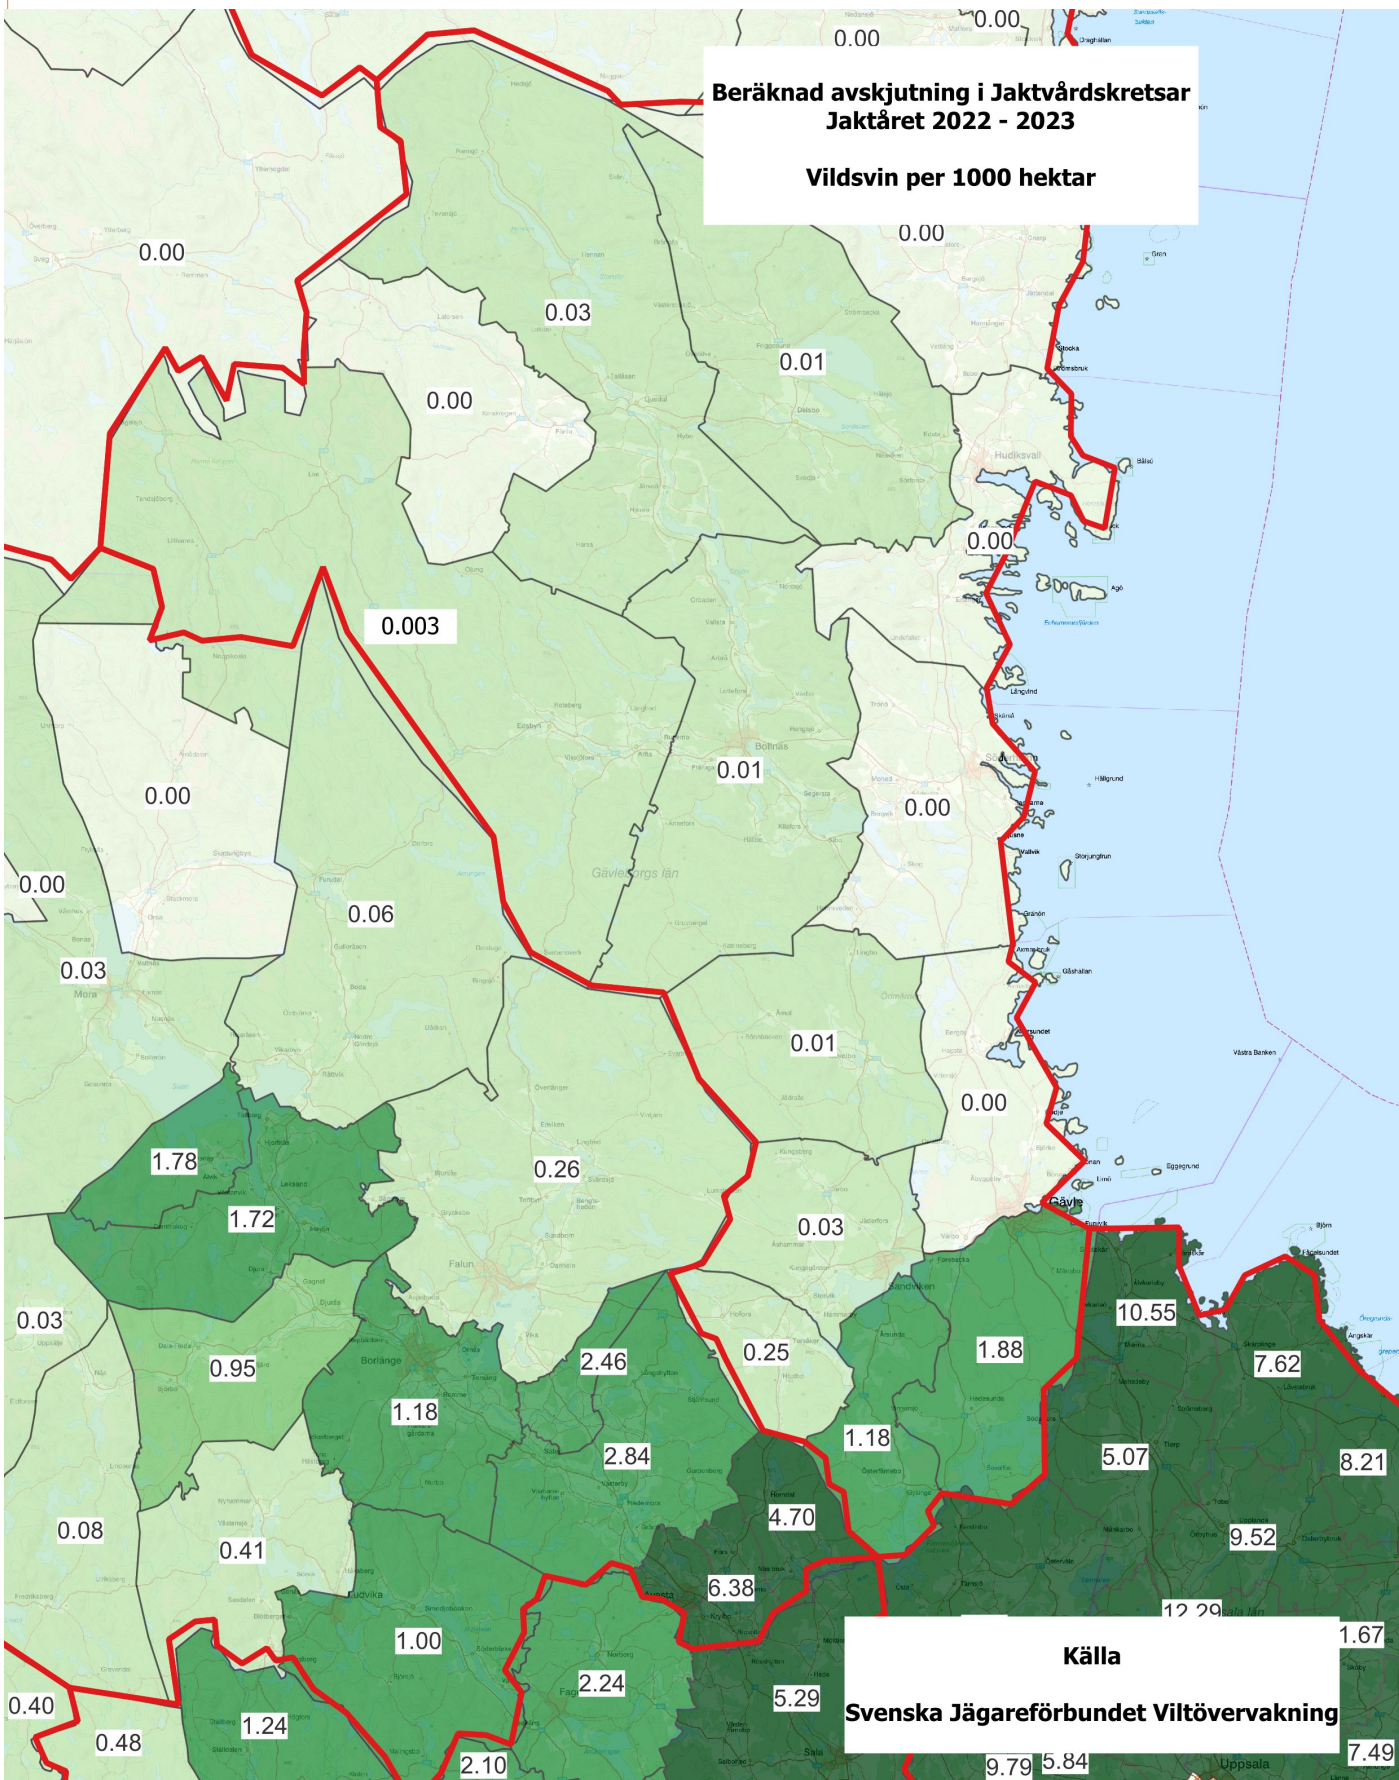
Beräknad avskjutning i Jaktvårdskretsar
Jaktåret 2022 - 2023

Vildsvin per 1000 hektar

0.00
0.00
0.00
0.00
0.03
0.01
0.00
0.00
0.003
0.00
0.01
0.00
0.00
0.06
0.03
0.01
0.00
1.78
1.72
0.26
0.03
0.03
0.95
1.18
2.46
0.25
1.88
10.55
7.62
1.18
2.84
1.18
5.07
8.21
4.70
0.08
0.41
9.52
6.38
12.29
1.00
2.24
5.29
1.67
0.40
0.48
1.24
2.10
9.79
5.84
7.49

Hudiksvall
Bollnäs
Gävleborgs län
Mora
Falun
Borlänge
Sandviken
Gävle
Ludvika
Uppsala

Källa
Svenska Jägareförbundet Viltövervakning